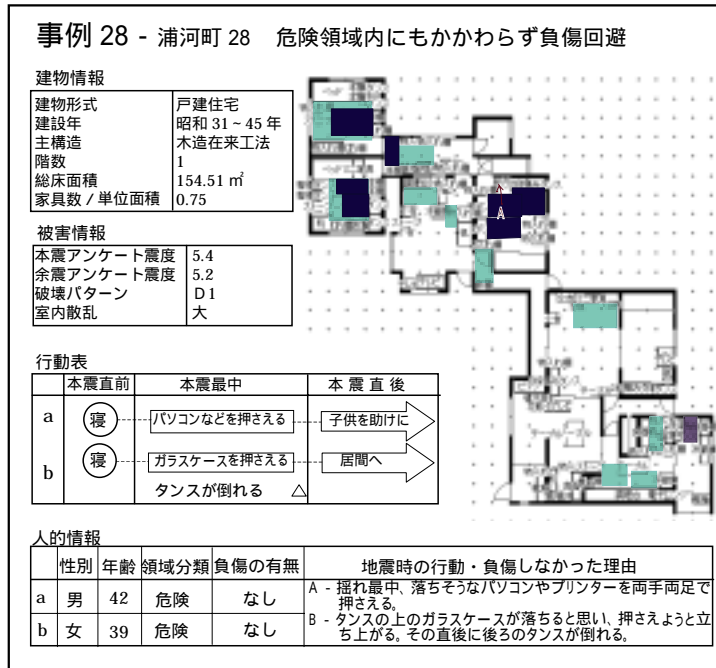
事例 28 - 浦河町 28　危険領域内にもかかわらず負傷回避

建物情報

| 建物形式 | 戸建住宅 |
|---|---|
| 建設年 | 昭和 31 ~ 45 年 |
| 主構造 | 木造在来工法 |
| 階数 | 1 |
| 総床面積 | 154.51 ㎡ |
| 家具数 / 単位面積 | 0.75 |

被害情報

| 本震アンケート震度 | 5.4 |
|---|---|
| 余震アンケート震度 | 5.2 |
| 破壊パターン | D1 |
| 室内散乱 | 大 |

行動表

| | 本震直前 | 本震最中 | 本 震 直 後 |
|---|---|---|---|
| a | 寝 | パソコンなどを押さえる | 子供を助けに |
| b | 寝 | ガラスケースを押さえる タンスが倒れる △ | 居間へ |

A

人的情報

| | 性別 | 年齢 | 領域分類 | 負傷の有無 | 地震時の行動・負傷しなかった理由 |
|---|---|---|---|---|---|
| a | 男 | 42 | 危険 | なし | A - 揺れ最中、落ちそうなパソコンやプリンターを両手両足で押さえる。 |
| b | 女 | 39 | 危険 | なし | B - タンスの上のガラスケースが落ちると思い、押さえようと立ち上がる。その直後に後ろのタンスが倒れる。 |